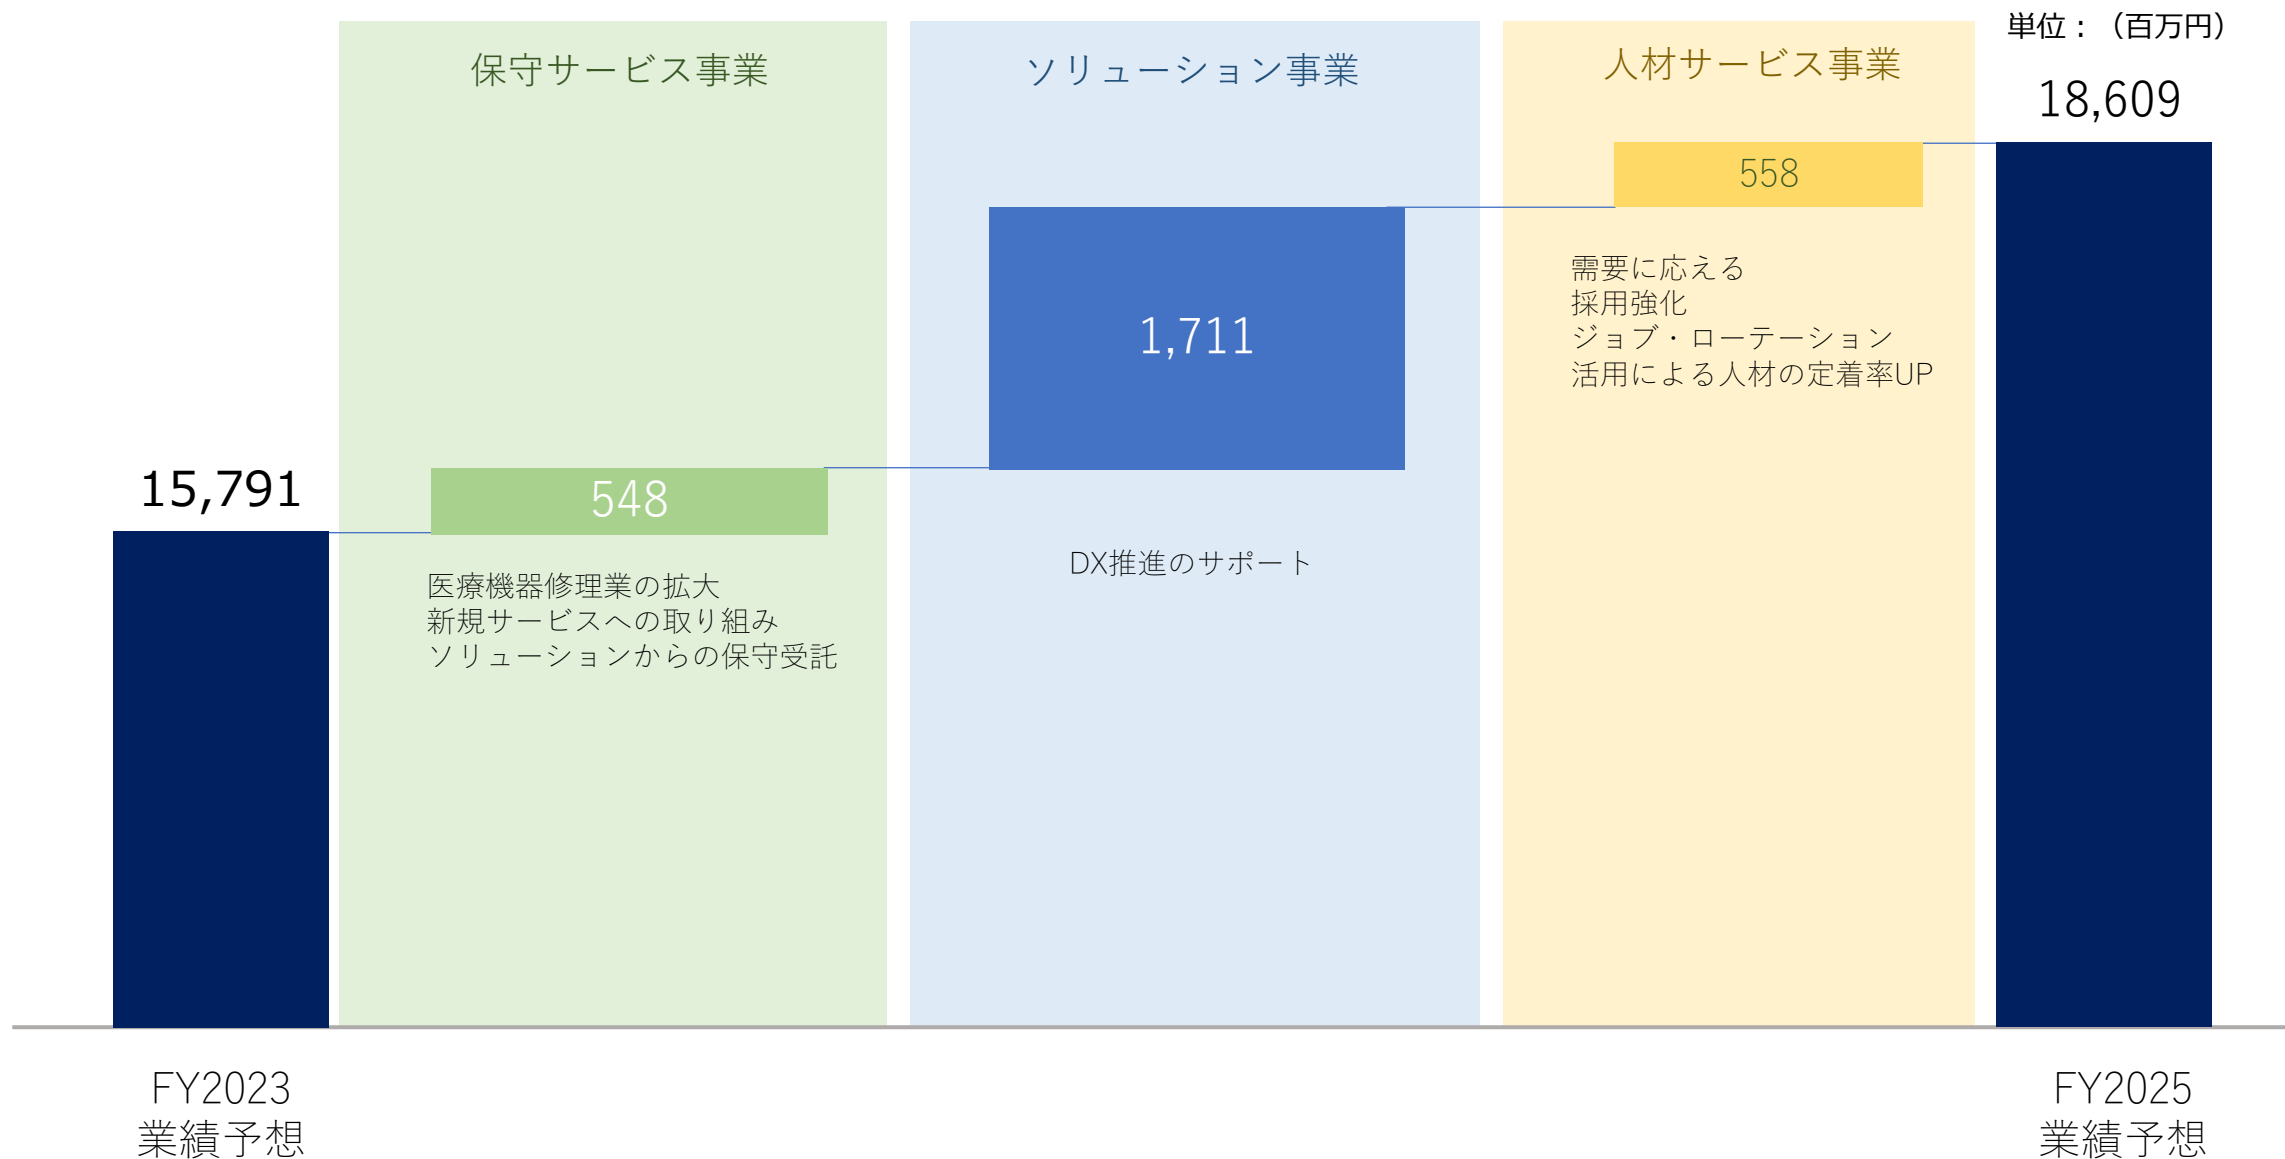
単位：（百万円）

保守サービス事業

ソリューション事業

人材サービス事業

18,609

558

1,711

需要に応える
採用強化
ジョブ・ローテーション
活用による人材の定着率UP

15,791

548

DX推進のサポート

医療機器修理業の拡大
新規サービスへの取り組み
ソリューションからの保守受託

FY2023
業績予想

FY2025
業績予想